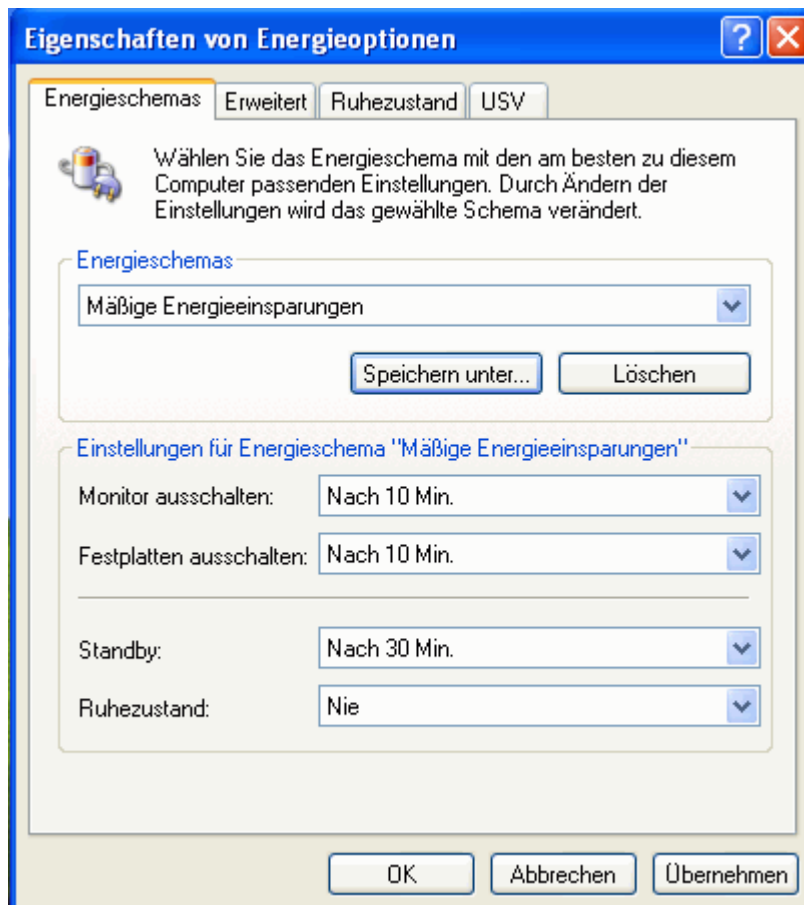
Eigenschaften von Energieoptionen

? X

Energieschemas | Erweitert | Ruhezustand | USV

Wählen Sie das Energieschema mit den am besten zu diesem Computer passenden Einstellungen. Durch Ändern der Einstellungen wird das gewählte Schema verändert.

Energieschemas

Mäßige Energieeinsparungen

Speichern unter...

Löschen

Einstellungen für Energieschema "Mäßige Energieeinsparungen"

Monitor ausschalten: Nach 10 Min.

Festplatten ausschalten: Nach 10 Min.

Standby: Nach 30 Min.

Ruhezustand: Nie

OK

Abbrechen

Übernehmen